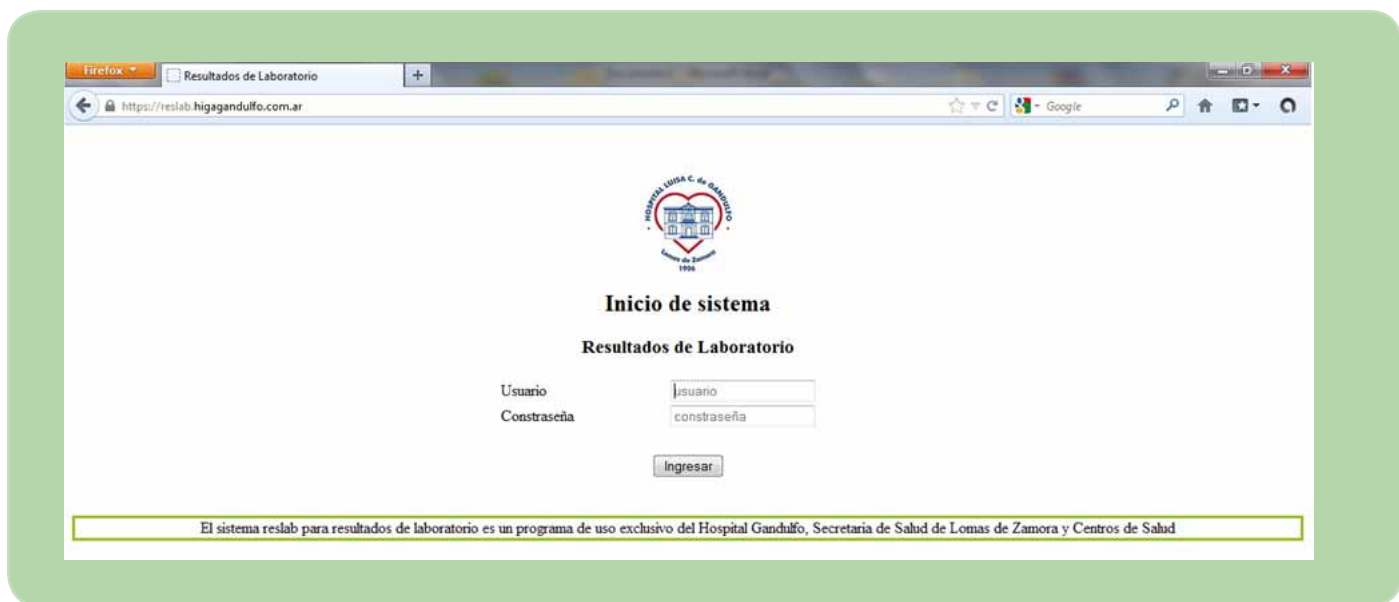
Firefox
Resultados de Laboratorio
https://reslab.higagandulfo.com.ar
Google

HOSPITAL LUISA C. de GANDULFO
Lomas de Zamora
1906

Inicio de sistema

Resultados de Laboratorio

Usuario usuario
Constraseña constraseña

Ingresar

El sistema reslab para resultados de laboratorio es un programa de uso exclusivo del Hospital Gandulfo, Secretaria de Salud de Lomas de Zamora y Centros de Salud